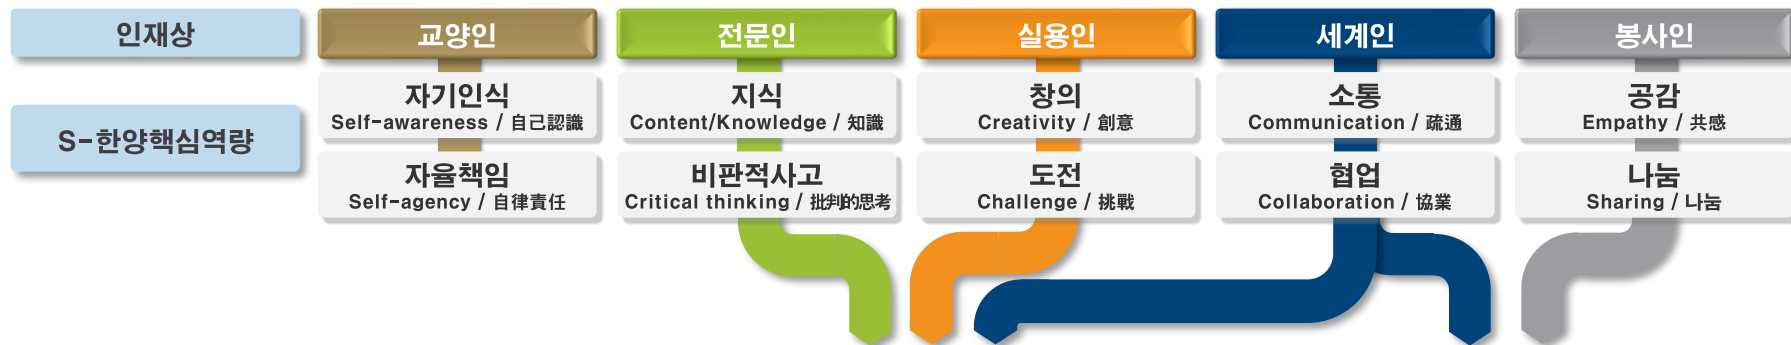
인재상

S-한양핵심역량

교양인

자기인식
Self-awareness / 自己認識

자율책임
Self-agency / 自律責任

전문인

지식
Content/Knowledge / 知識

비판적사고
Critical thinking / 批判的思考

실용인

창의
Creativity / 創意

도전
Challenge / 挑戰

세계인

소통
Communication / 疏通

협업
Collaboration / 協業

봉사인

공감
Empathy / 共感

나눔
Sharing / 나눔